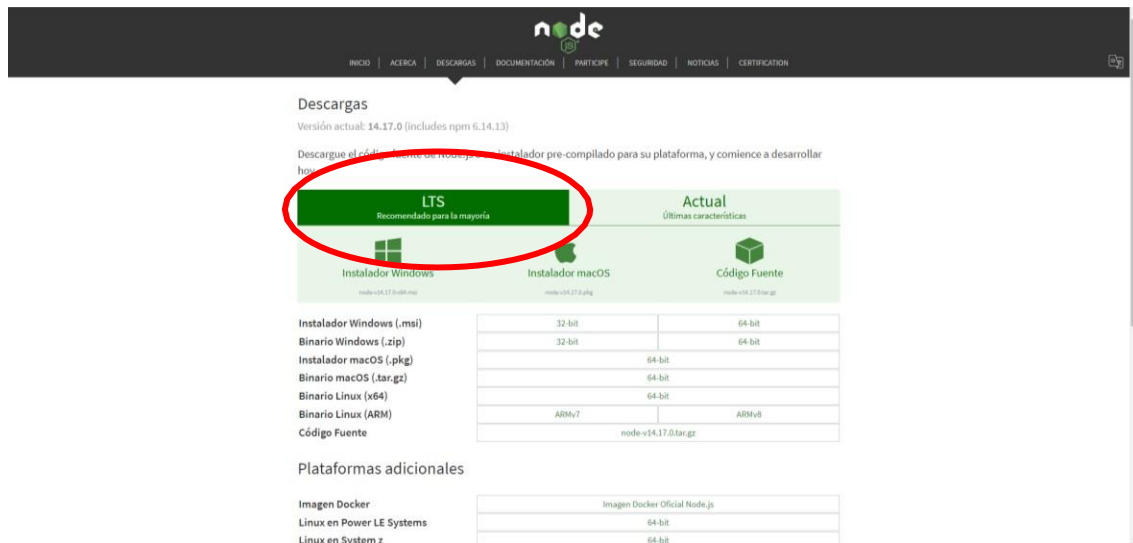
node
JS

INICIO | ACERCA | DESCARGAS | DOCUMENTACIÓN | PARTICIPE | SEGURIDAD | NOTICIAS | CERTIFICATION

Descargas

Versión actual: 14.17.0 (includes npm 6.14.13)

Descargue el código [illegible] de Node.js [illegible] instalador pre-compilado para su plataforma, y comience a desarrollar hoy.

LTS
Recomendado para la mayoría

Actual
Últimas características

Instalador Windows
node-v14.17.0-x64.msi

Instalador macOS
node-v14.17.0.pkg

Código Fuente
node-v14.17.0.tar.gz

| Instalador Windows (.msi) | 32-bit | 64-bit |
|---|---|---|
| Binario Windows (.zip) | 32-bit | 64-bit |
| Instalador macOS (.pkg) | 64-bit | |
| Binario macOS (.tar.gz) | 64-bit | |
| Binario Linux (x64) | 64-bit | |
| Binario Linux (ARM) | ARMv7 | ARMv8 |
| Código Fuente | node-v14.17.0.tar.gz | |

Plataformas adicionales

| Imagen Docker | Imagen Docker Oficial Node.js |
|---|---|
| Linux en Power LE Systems | 64-bit |
| Linux en System z | 64-bit |